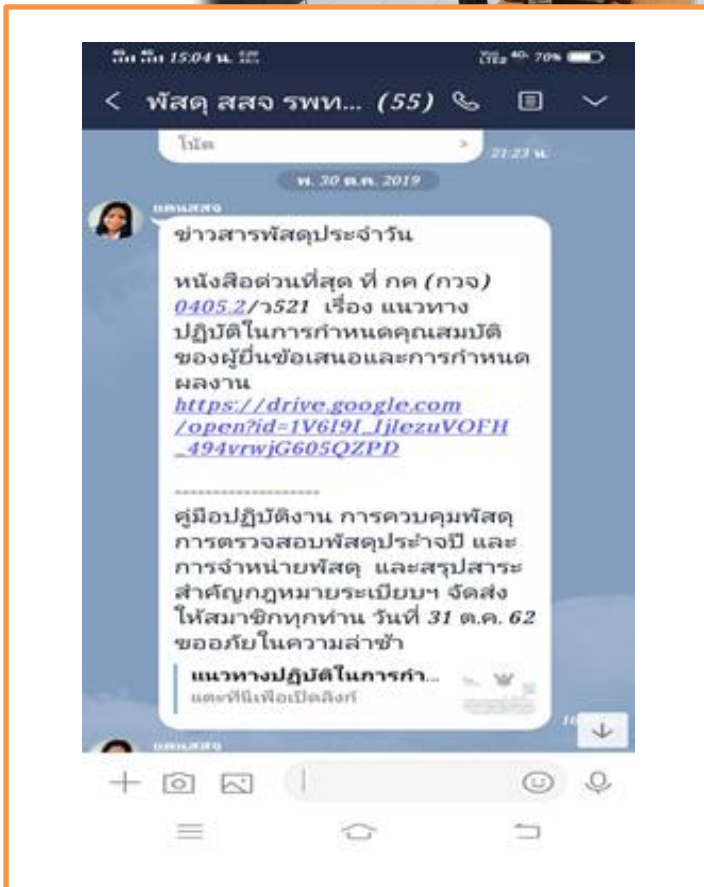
15:04 น.

70%

< พัสดุ สสจ รพท... (55)

โน้ต

21:23 น.

พ. 30 ต.ค. 2019

แคนสสจ

ข่าวสารพัสดุประจำวัน

หนังสือด่วนที่สุด ที่ กค (กวจ) 0405.2/ว521 เรื่อง แนวทางปฏิบัติในการกำหนดคุณสมบัติของผู้ยื่นข้อเสนอและการกำหนดผลงาน https://drive.google.com/open?id=1V6I9I_IjlezuVOFH_494vrwjG605QZPD

-------------------

คู่มือปฏิบัติงาน การควบคุมพัสดุ การตรวจสอบพัสดุประจำปี และการจำหน่ายพัสดุ และสรุปสาระสำคัญกฎหมายระเบียบฯ จัดส่งให้สมาชิกทุกท่าน วันที่ 31 ต.ค. 62 ขออภัยในความล่าช้า

แนวทางปฏิบัติในการกำ...
แตะที่นี่เพื่อเปิดลิงก์

แคนสสจ